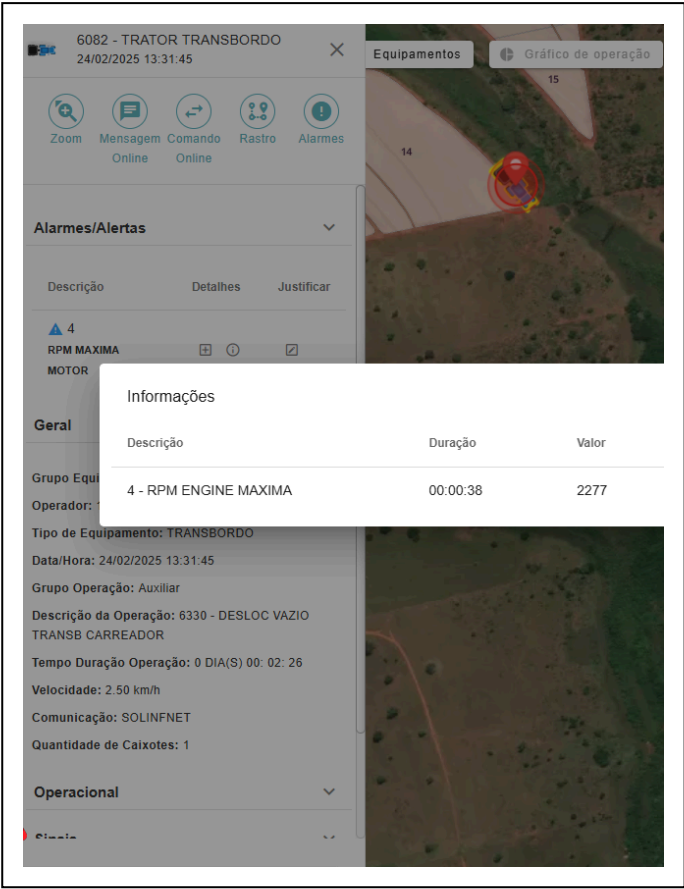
6082 - TRATOR TRANSBORDO
24/02/2025 13:31:45

Equipamentos
Gráfico de operação

15
14

Zoom
Mensagem Online
Comando Online
Rastro
Alarmes

Alarmes/Alertas

| Descrição | Detalhes | Justificar |
|---|---|---|
| 4 RPM MAXIMA MOTOR | | |

Informações

| Descrição | Duração | Valor |
|---|---|---|
| 4 - RPM ENGINE MAXIMA | 00:00:38 | 2277 |

Geral

Grupo Equi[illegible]
Operador: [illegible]
Tipo de Equipamento: TRANSBORDO
Data/Hora: 24/02/2025 13:31:45
Grupo Operação: Auxiliar
Descrição da Operação: 6330 - DESLOC VAZIO TRANSB CARREADOR
Tempo Duração Operação: 0 DIA(S) 00: 02: 26
Velocidade: 2.50 km/h
Comunicação: SOLINFNET
Quantidade de Caixotes: 1

Operacional

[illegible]